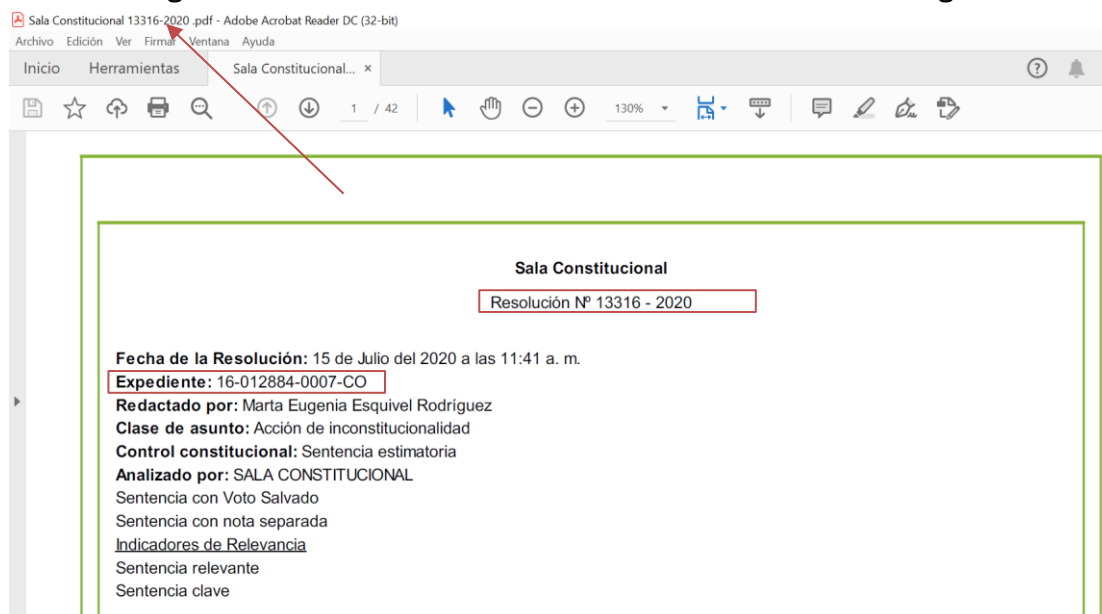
Sala Constitucional 13316-2020 .pdf - Adobe Acrobat Reader DC (32-bit)
Archivo Edición Ver Firmar Ventana Ayuda
Inicio Herramientas Sala Constitucional... ×
1 / 42 130%

Sala Constitucional
Resolución Nº 13316 - 2020

**Fecha de la Resolución:** 15 de Julio del 2020 a las 11:41 a. m.
**Expediente:** 16-012884-0007-CO
**Redactado por:** Marta Eugenia Esquivel Rodríguez
**Clase de asunto:** Acción de inconstitucionalidad
**Control constitucional:** Sentencia estimatoria
**Analizado por:** SALA CONSTITUCIONAL
Sentencia con Voto Salvado
Sentencia con nota separada
Indicadores de Relevancia
Sentencia relevante
Sentencia clave